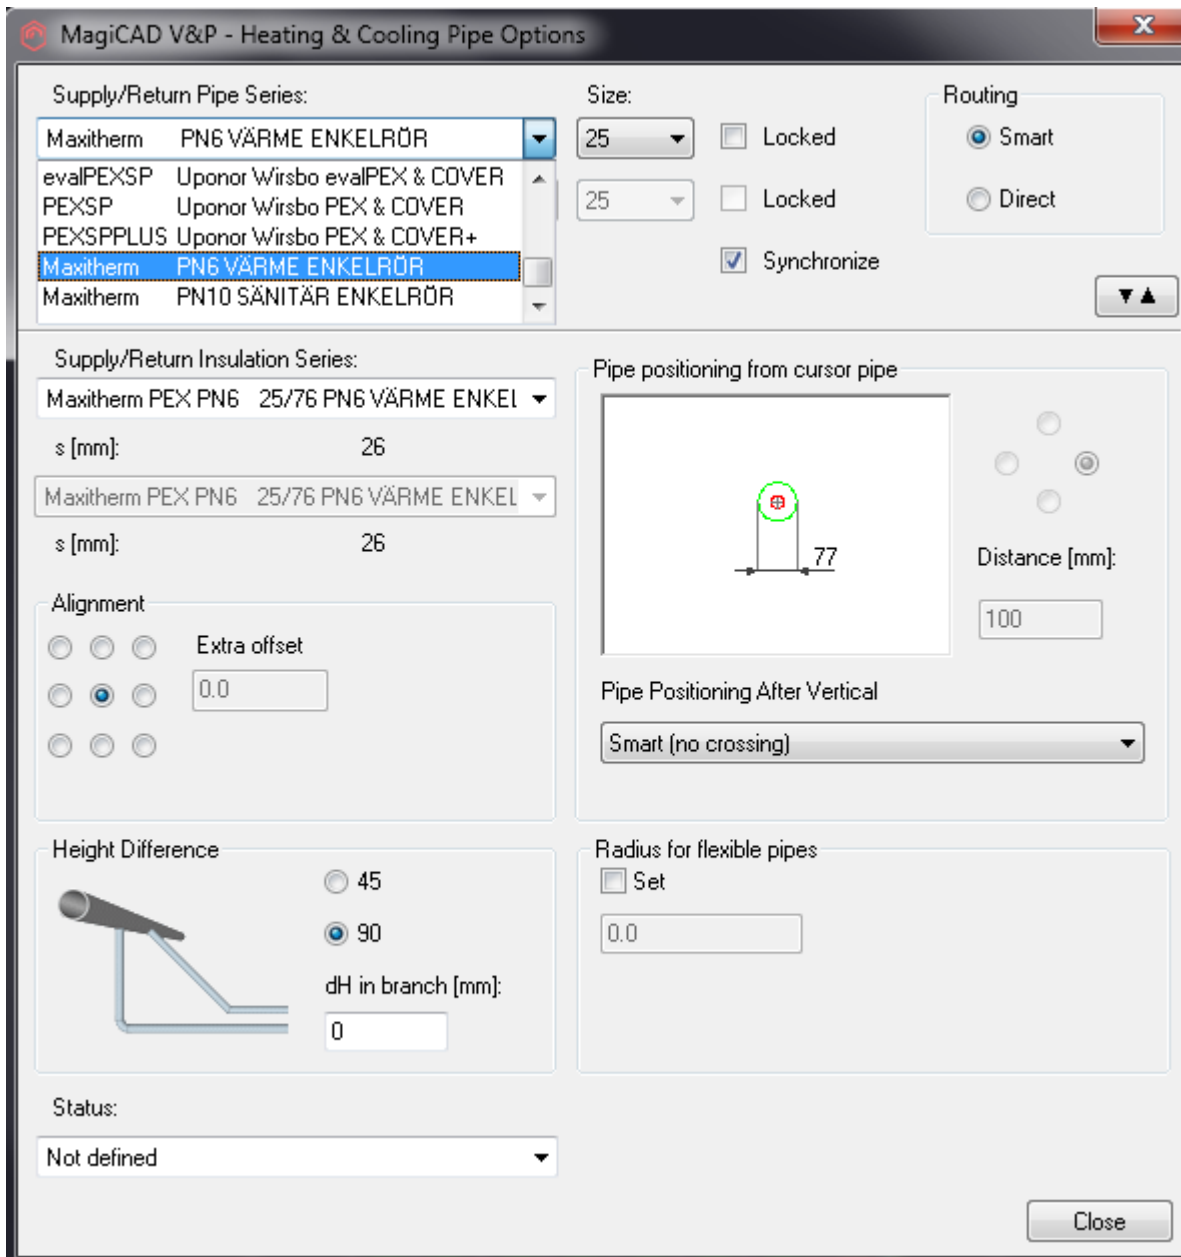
MagiCAD V&P - Heating & Cooling Pipe Options

Supply/Return Pipe Series:

Maxitherm PN6 VÄRME ENKELRÖR

evalPEXSP Uponor Wirsbo evalPEX & COVER
PEXSP Uponor Wirsbo PEX & COVER
PEXSPPLUS Uponor Wirsbo PEX & COVER+
Maxitherm PN6 VÄRME ENKELRÖR
Maxitherm PN10 SÄNITÄR ENKELRÖR

Size:

25

Locked

25

Locked

Synchronize

Routing

Smart

Direct

Supply/Return Insulation Series:

Maxitherm PEX PN6 25/76 PN6 VÄRME ENKEL

s [mm]: 26

Maxitherm PEX PN6 25/76 PN6 VÄRME ENKEL

s [mm]: 26

Pipe positioning from cursor pipe

77

Distance [mm]:

100

Alignment

Extra offset

0.0

Pipe Positioning After Vertical

Smart (no crossing)

Height Difference

45

90

dH in branch [mm]:

0

Radius for flexible pipes

Set

0.0

Status:

Not defined

Close